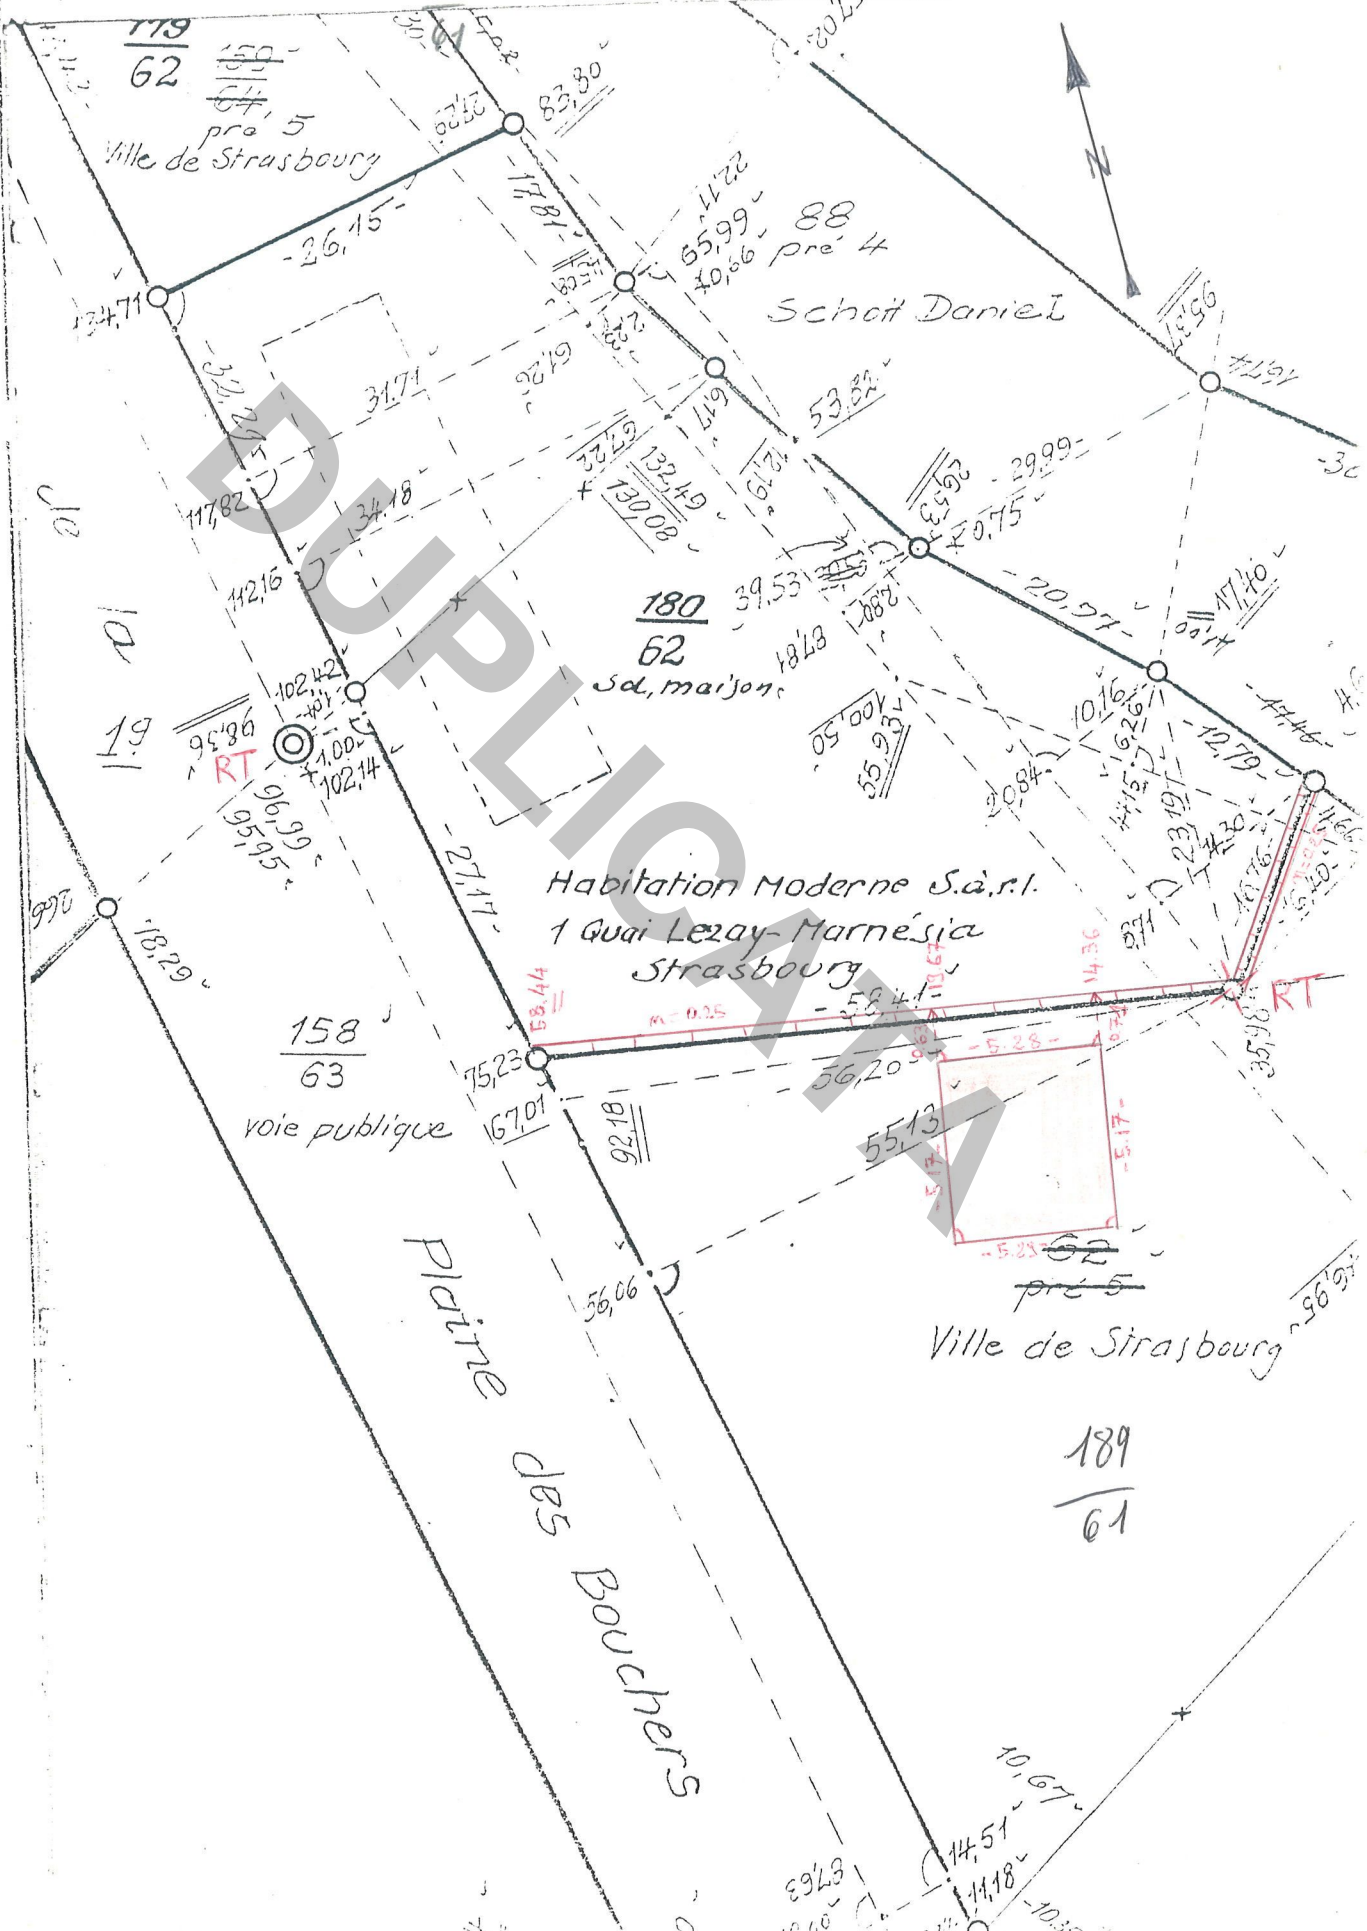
179
62
150
61
pré 5
Ville de Strasbourg

83,30
26,15
134,71
65,99
40,66
88
pré 4
Schott Daniel
31,71
53,82
29,99
117,82
134,18
132,49
130,08
20,75
DUPLICATA
180
62
sol, maison
39,53
20,97
112,16
102,42
1,00
102,14
98,36
RT
96,99
95,95
19
de la
100,50
55,93
20,84
10,16
12,79
27,17
Habitation Moderne S.à.r.l.
1 Quai Lezay-Marnésia
Strasbourg
58,44
58,41
14,36
RT
18,29
158
63
voie publique
75,23
167,01
56,20
55,13
92,18
5,28
5,17
5,23
62
pré 5
56,06
Ville de Strasbourg
Plaine des Bouchers
189
61
10,67
14,51
11,18